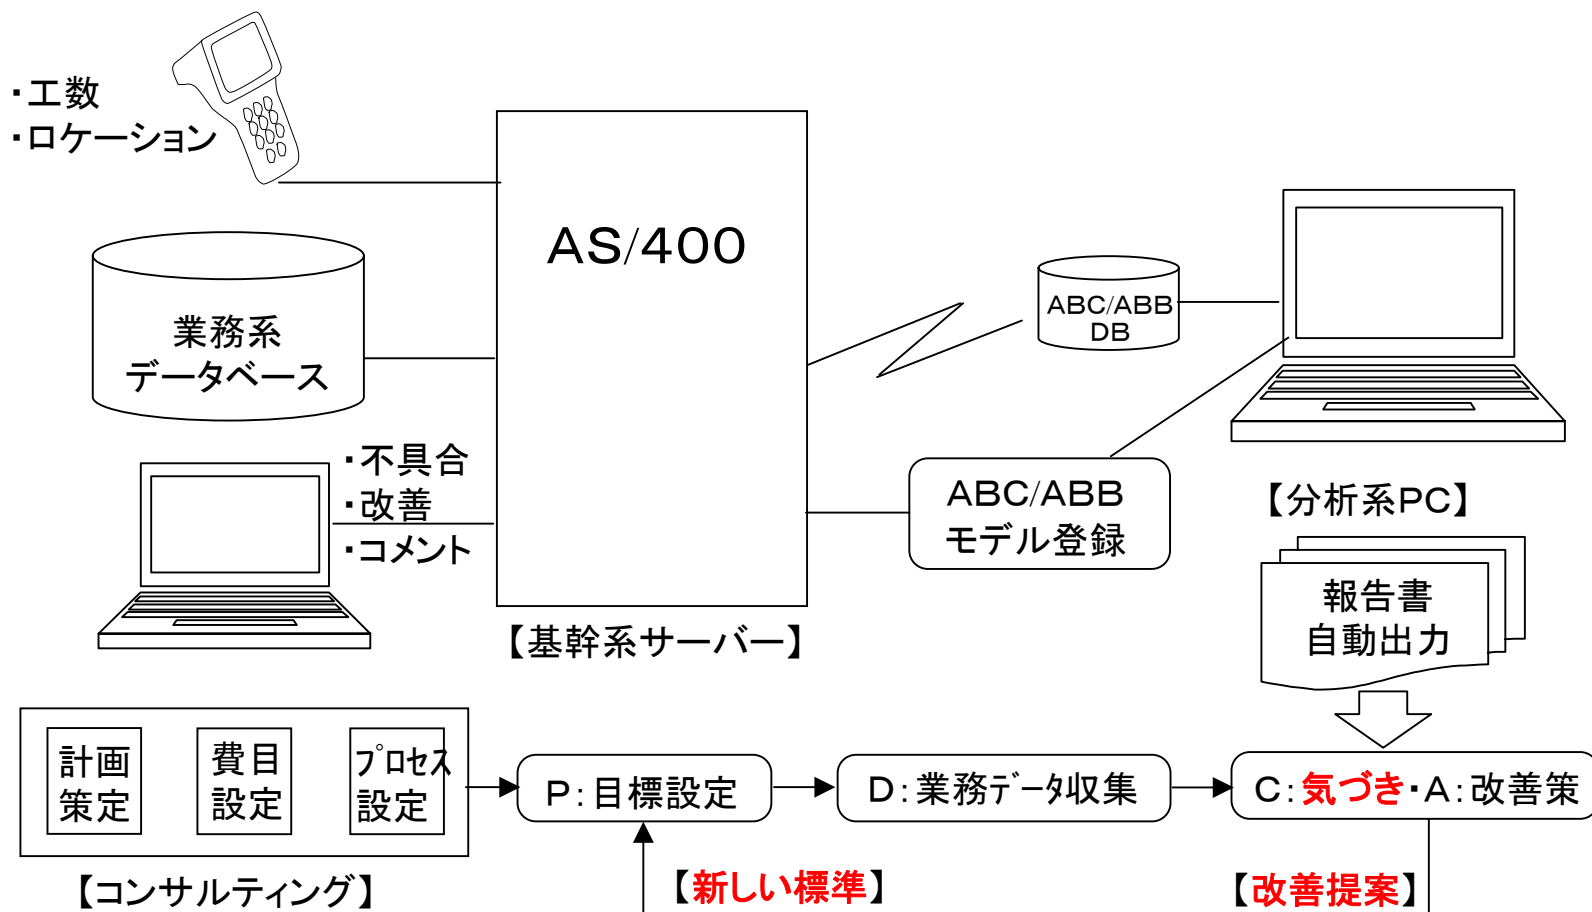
・工数
・ロケーション

AS/400

業務系
データベース

ABC/ABB
DB

・不具合
・改善
・コメント

ABC/ABB
モデル登録

【分析系PC】

報告書
自動出力

【基幹系サーバー】

計画
策定

費目
設定

プロセス
設定

P:目標設定

D:業務データ収集

C:気づき・A:改善策

【コンサルティング】

【新しい標準】

【改善提案】